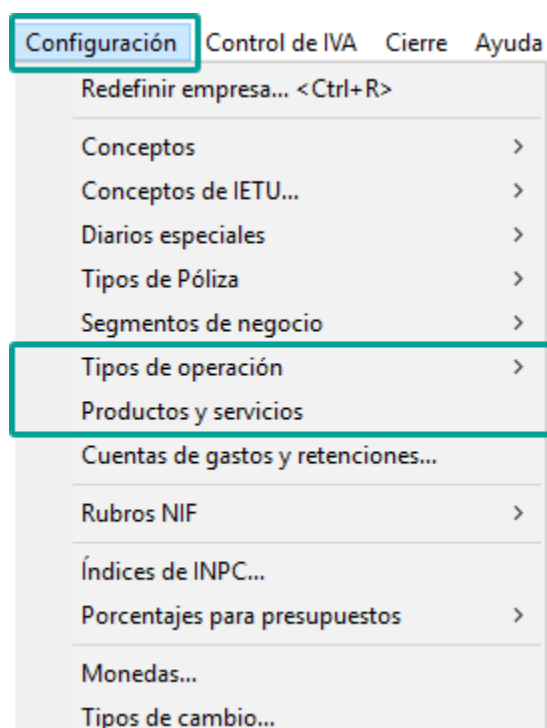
Configuración Control de IVA Cierre Ayuda

Redefinir empresa... <Ctrl+R>

Conceptos >
Conceptos de IETU... >
Diarios especiales >
Tipos de Póliza >
Segmentos de negocio >
Tipos de operación >
Productos y servicios
Cuentas de gastos y retenciones...

Rubros NIF >

Índices de INPC...
Porcentajes para presupuestos >

Monedas...
Tipos de cambio...